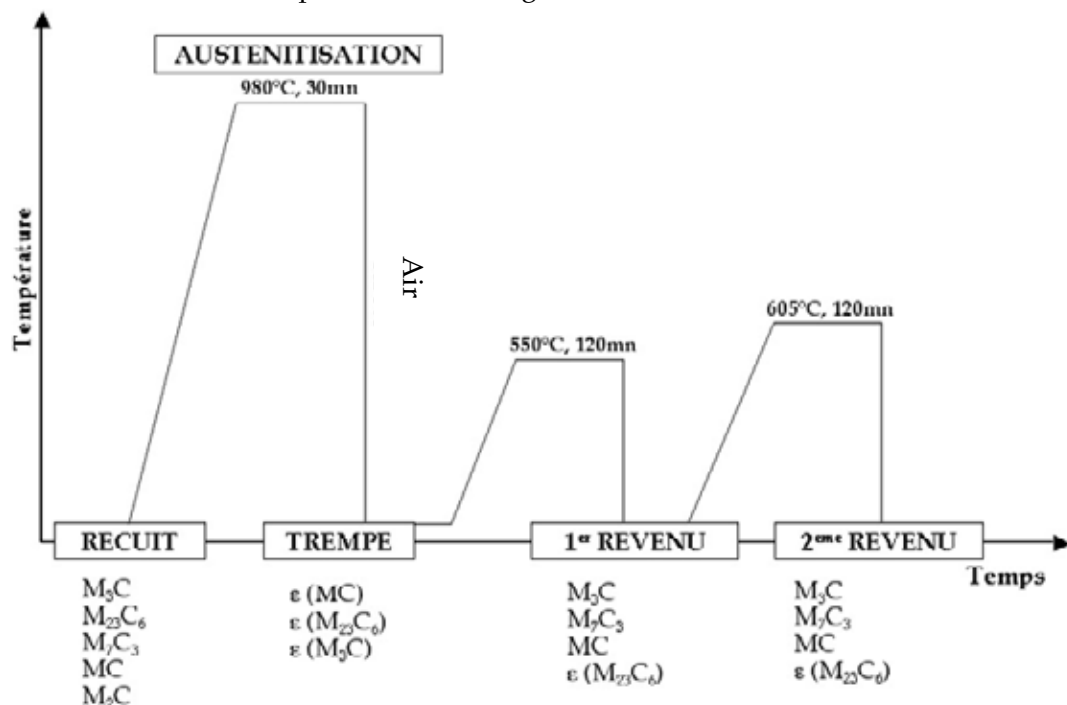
AUSTENITISATION

980°C, 30mn

Température

Air

550°C, 120mn

605°C, 120mn

RECUIT

TREMPE

1$^{er}$ REVENU

2$^{eme}$ REVENU

Temps

$M_3C$
$M_{23}C_6$
$M_7C_3$
$MC$
$M_6C$

$\varepsilon$ ($MC$)
$\varepsilon$ ($M_{23}C_6$)
$\varepsilon$ ($M_3C$)

$M_3C$
$M_7C_3$
$MC$
$\varepsilon$ ($M_{23}C_6$)

$M_3C$
$M_7C_3$
$MC$
$\varepsilon$ ($M_{23}C_6$)